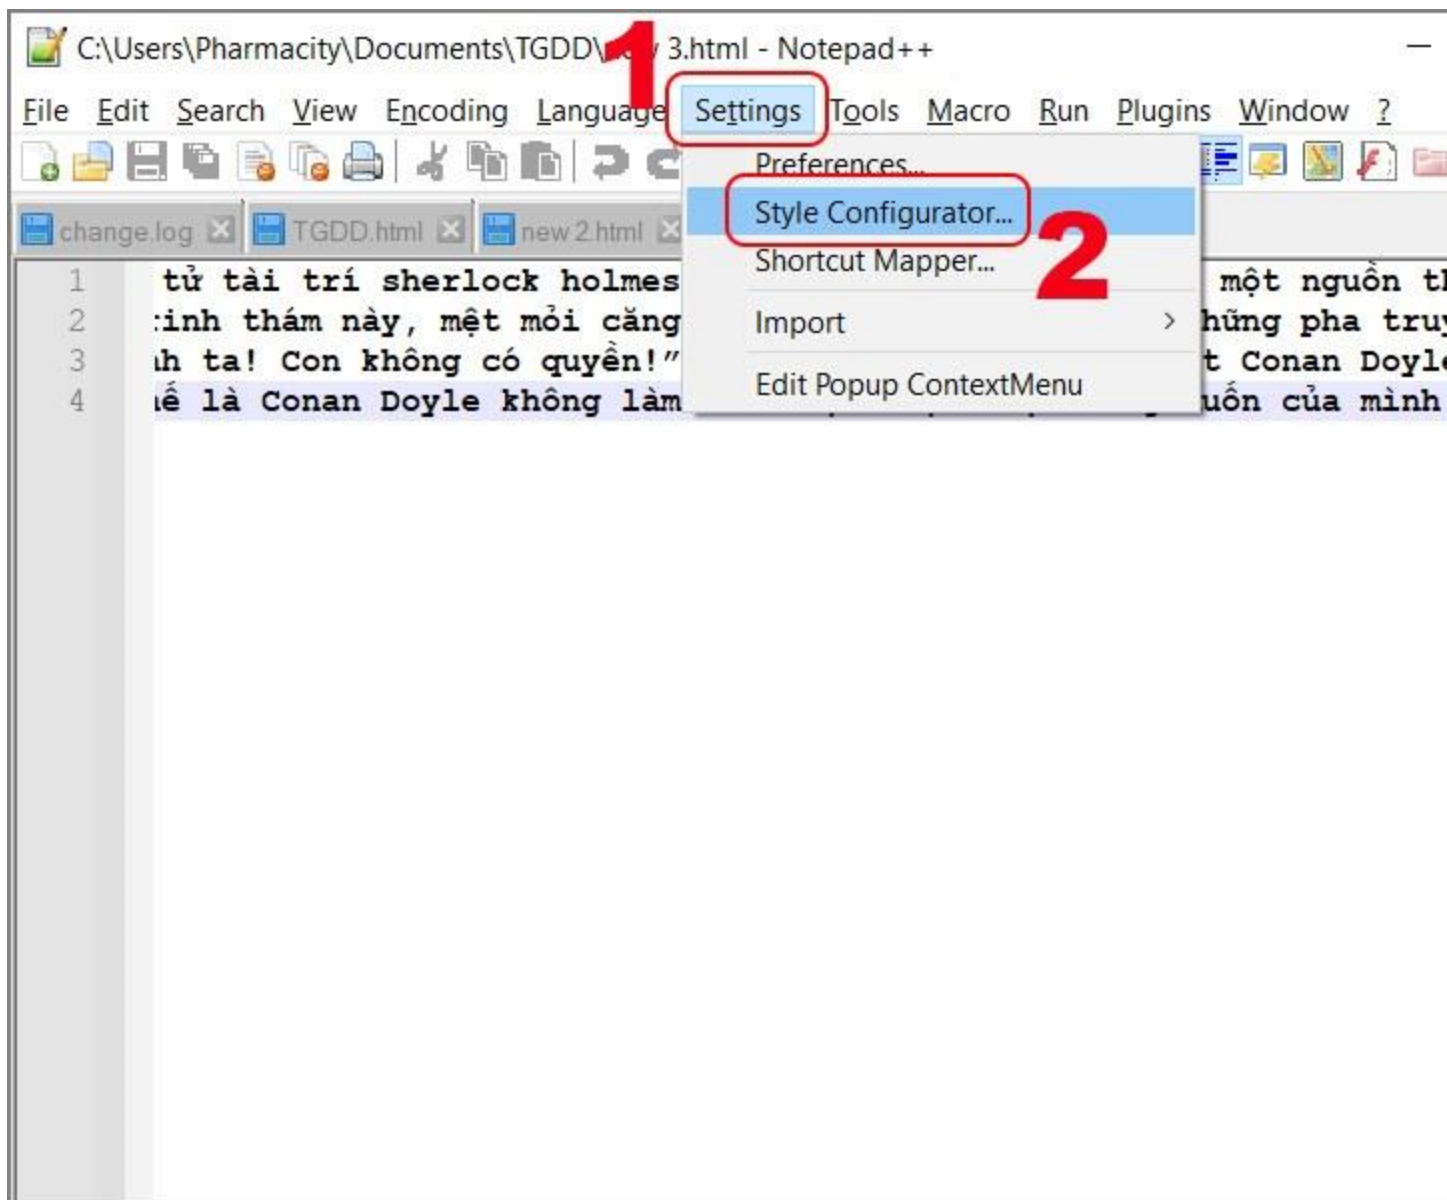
C:\Users\Pharmacity\Documents\TGDD\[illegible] 3.html - Notepad++

1

File Edit Search View Encoding Language Settings Tools Macro Run Plugins Window ?

change.log TGDD.html new 2.html

Preferences...
Style Configurator...
Shortcut Mapper...
Import
Edit Popup ContextMenu

2

1 tử tài trí sherlock holmes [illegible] một nguồn th
2 :inh thám này, mệt mỏi căng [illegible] hững pha truy
3 ıh ta! Con không có quyền!" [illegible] t Conan Doyle
4 ıế là Conan Doyle không làm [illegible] uốn của mình